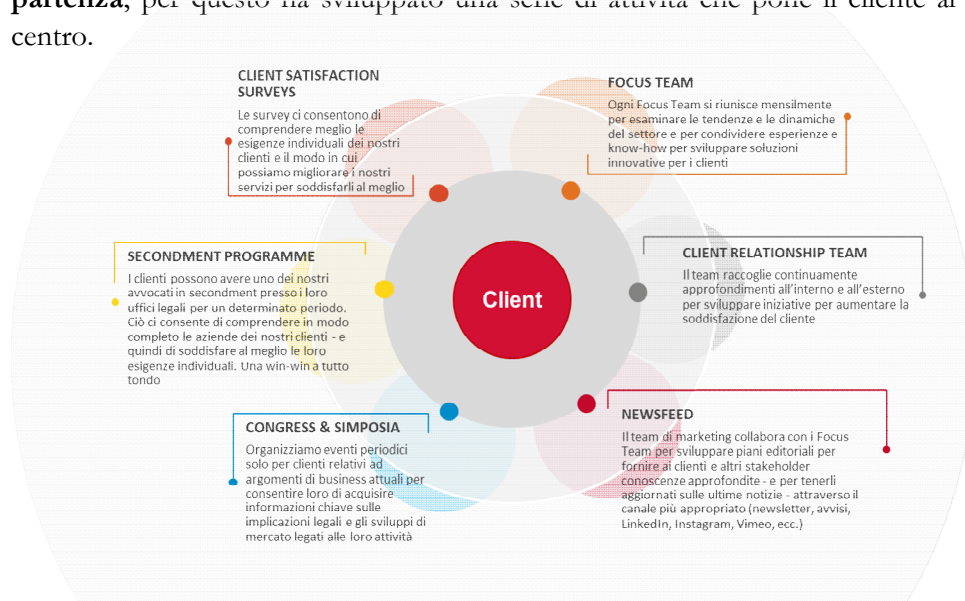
**partenza**, per questo ha sviluppato una serie di attività che pone il cliente al centro.

CLIENT SATISFACTION SURVEYS

Le survey ci consentono di comprendere meglio le esigenze individuali dei nostri clienti e il modo in cui possiamo migliorare i nostri servizi per soddisfarli al meglio

FOCUS TEAM

Ogni Focus Team si riunisce mensilmente per esaminare le tendenze e le dinamiche del settore e per condividere esperienze e know-how per sviluppare soluzioni innovative per i clienti

SECONDMENT PROGRAMME

I clienti possono avere uno dei nostri avvocati in secondment presso i loro uffici legali per un determinato periodo. Ciò ci consente di comprendere in modo completo le aziende dei nostri clienti - e quindi di soddisfare al meglio le loro esigenze individuali. Una win-win a tutto tondo

Client

CLIENT RELATIONSHIP TEAM

Il team raccoglie continuamente approfondimenti all'interno e all'esterno per sviluppare iniziative per aumentare la soddisfazione del cliente

CONGRESS & SIMPOSIA

Organizziamo eventi periodici solo per clienti relativi ad argomenti di business attuali per consentire loro di acquisire informazioni chiave sulle implicazioni legali e gli sviluppi di mercato legati alle loro attività

NEWSFEED

Il team di marketing collabora con i Focus Team per sviluppare piani editoriali per fornire ai clienti e altri stakeholder conoscenze approfondite - e per tenerli aggiornati sulle ultime notizie - attraverso il canale più appropriato (newsletter, avvisi, LinkedIn, Instagram, Vimeo, ecc.)